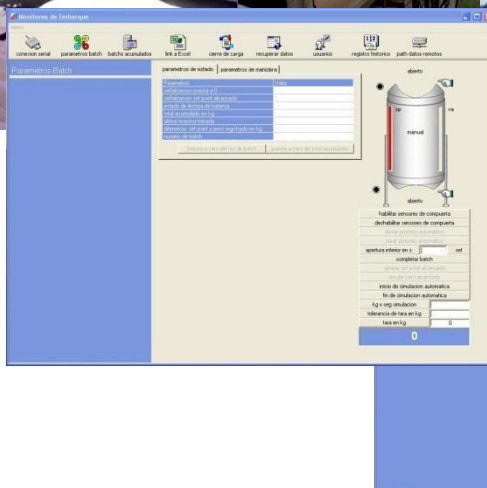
Monitoreo de Embarque

conexion serial | parametros batch | batchs acumulados | link a Excel | cierre de carga | recuperar datos | usuarios | registro historico | path datos remotos

Parametros Batch

parametros de estado | parametros de maniobra

| Parametros | Valor |
|---|---|
| deshabilitacion puerta c/2 | |
| deshabilitacion set point alcanzado | |
| estado de bomba de balanza | |
| total acumulado en kg | |
| ultima muestra tomada | |
| diferencia set point y peso registrado en kg | |
| numero de batch | |

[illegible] | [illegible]

abierto

sp

va

manual

abierto

habilitar sensores de compuerta
deshabilitar sensores de compuerta
iniciar proceso automatico
parar proceso automatico
apertura inferior en c | cnt
completar batch
simular set point alcanzado
simular cero alcanzado
inicio de simulacion automatica
fin de simulacion automatica
kg x seg simulacion
tolerancia de tara en kg
tara en kg | 0
0